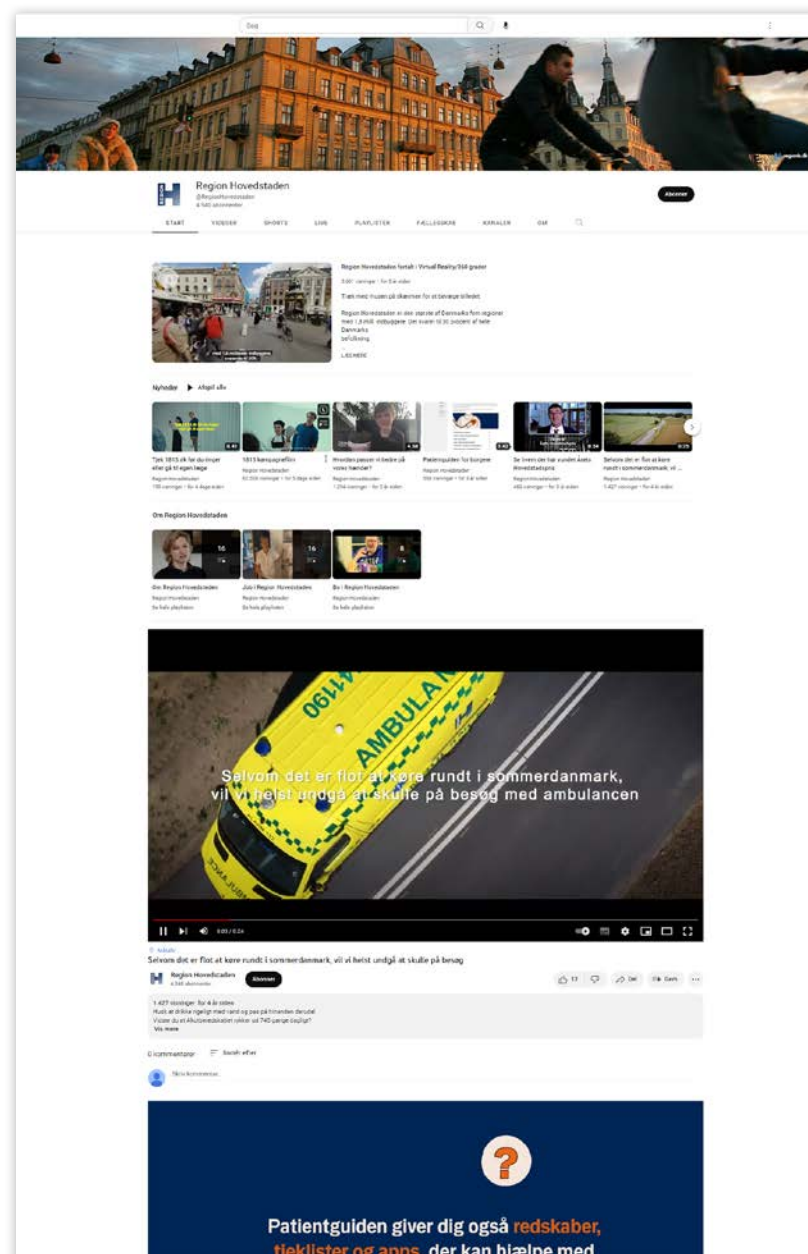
Søg

Region Hovedstaden
@RegionHovedstaden
4.540 abonnenter

Abonner

START VIDEOER SHORTS LIVE PLAYLISTER FÆLLESSKAB KANALER OM

Region Hovedstaden fortalt i Virtual Reality/360 grader

Tæt med musen på skærmen for at bevæge billedet

Region Hovedstaden er den største af Danmarks fem regioner med 1,8 mio. indbyggere. Det svarer til 30 procent af hele Danmarks befolkning.

LÆS MERE

Nyheder ▶ Afspil alle

Tjek 1813.dk før du ringer eller gå til egen læge

1813 køreguide film
Region Hovedstaden

Hvordan passer vi bedre på vores hænder?

Patientguiden for borgere
Region Hovedstaden

Se hvem der har vundet årets Hovedstadspris

Selvom det er flot at køre rundt i sommerdanmark, vil ...

Om Region Hovedstaden

16
Om Region Hovedstaden
Region Hovedstaden
Se hele playlisten

16
Job i Region Hovedstaden
Region Hovedstaden
Se hele playlisten

8
Bo i Region Hovedstaden
Region Hovedstaden
Se hele playlisten

AMBULANCE

Selvom det er flot at køre rundt i sommerdanmark, vil vi helst undgå at skulle på besøg med ambulancen

0:03 / 0:24

Selvom det er flot at køre rundt i sommerdanmark, vil vi helst undgå at skulle på besøg

Region Hovedstaden
4.540 abonnenter
Abonner

17 Del Gem ...

1.427 visninger for 4 år siden
Husk at drikke rigeligt med vand og pas på hinanden derude!
Vidste du at Akutberedskabet rykker ud 745 gange dagligt?
Vis mere

0 kommentarer Sortér efter

Skriv kommentar...

?

Patientguiden giver dig også redskaber, tjeklister og apps, der kan hjælpe med